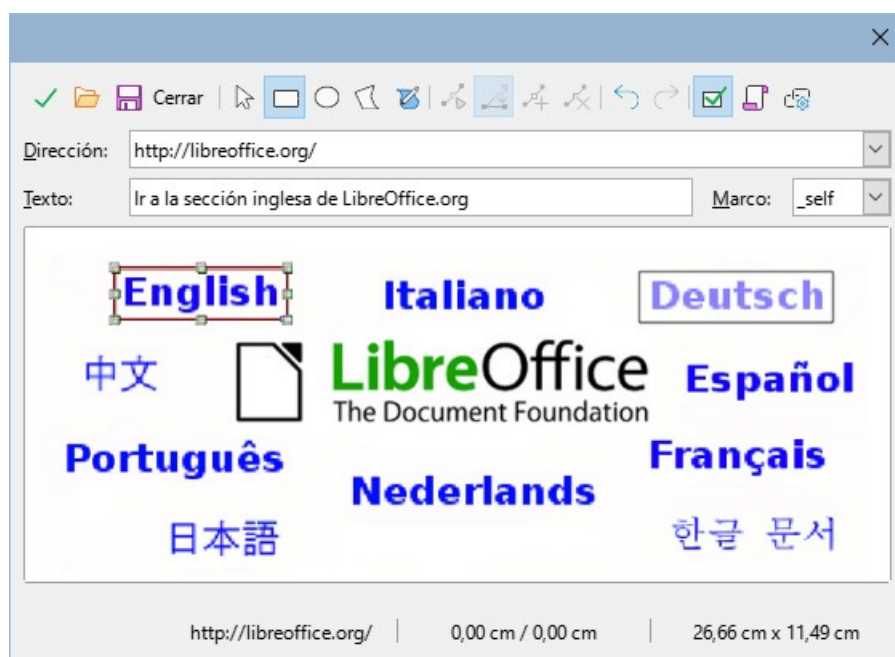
Cerrar

Dirección: http://libreoffice.org/

Texto: Ir a la sección inglesa de LibreOffice.org

Marco: _self

English

Italiano

Deutsch

中文

LibreOffice
The Document Foundation

Español

Português

Français

Nederlands

日本語

한글 문서

http://libreoffice.org/ | 0,00 cm / 0,00 cm | 26,66 cm x 11,49 cm